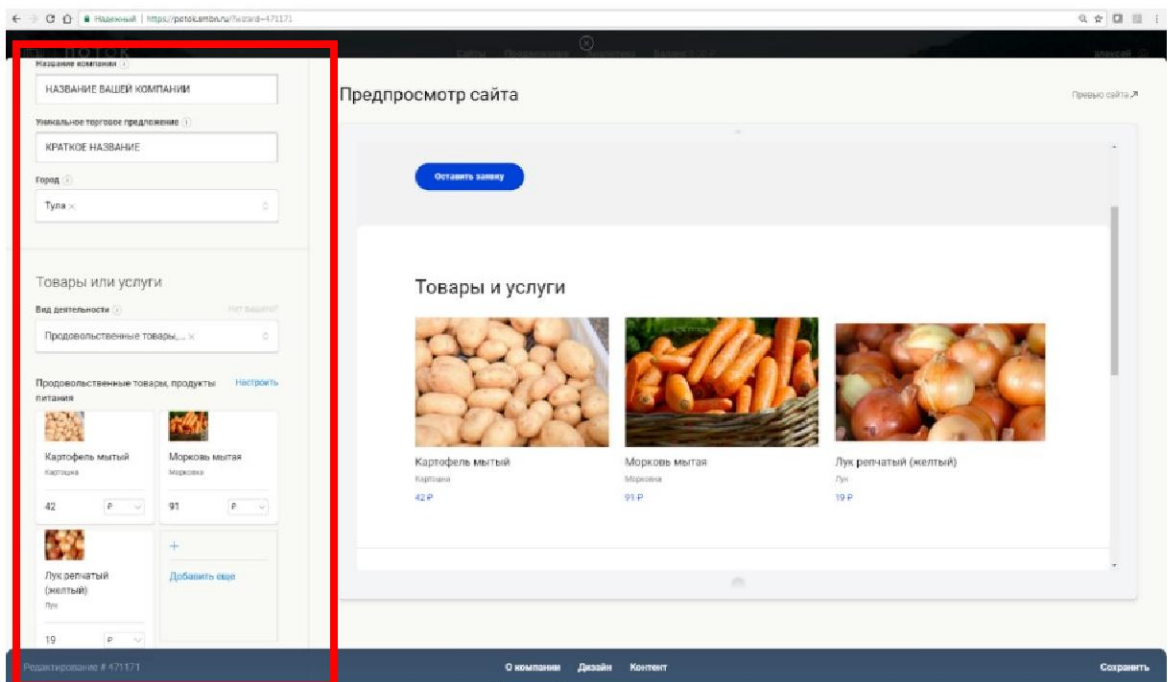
Надежный | https://potok.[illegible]/wizard=471171

ПОТОК

Сайты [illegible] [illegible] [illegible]

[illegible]

Название компании

НАЗВАНИЕ ВАШЕЙ КОМПАНИИ

Уникальное торговое предложение

КРАТКОЕ НАЗВАНИЕ

Город

Тула ×

Товары или услуги

Вид деятельности

Нет вашего?

Продовольственные товары, ... ×

Продовольственные товары, продукты питания

Настроить

Картофель мытый
Картошка
42
Р

Морковь мытая
Морковка
91
Р

Лук репчатый (желтый)
Лук
19
Р

+
Добавить еще

Предпросмотр сайта

Превью сайта ↗

Оставить заявку

Товары и услуги

Картофель мытый
Картошка
42 Р

Морковь мытая
Морковка
91 Р

Лук репчатый (желтый)
Лук
19 Р

Редактирование # 471171

О компании Дизайн Контент

Сохранить